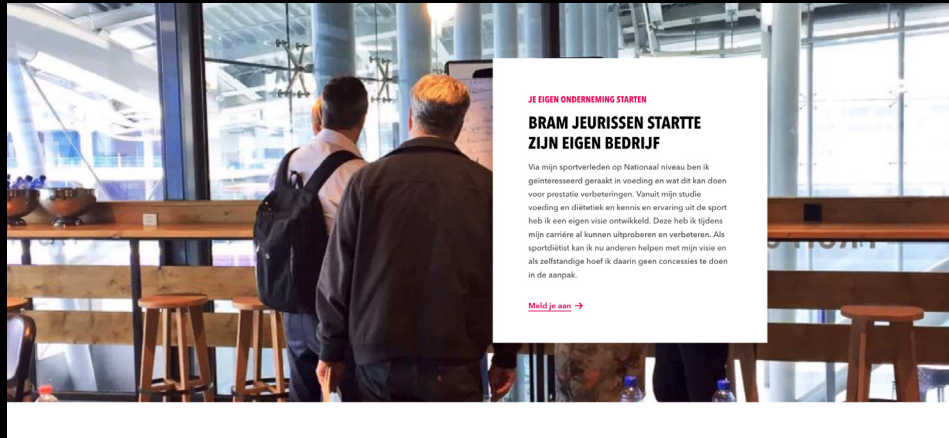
JE EIGEN ONDERNEMING STARTEN

BRAM JEURISSEN STARTTE ZIJN EIGEN BEDRIJF

Via mijn sportverleden op Nationaal niveau ben ik geïnteresseerd geraakt in voeding en wat dit kan doen voor prestatie verbeteringen. Vanuit mijn studie voeding en diëtetiek en kennis en ervaring uit de sport heb ik een eigen visie ontwikkeld. Deze heb ik tijdens mijn carrière al kunnen uitproberen en verbeteren. Als sportdiëtist kan ik nu anderen helpen met mijn visie en als zelfstandige hoef ik daarin geen concessies te doen in de aanpak.

Meld je aan →